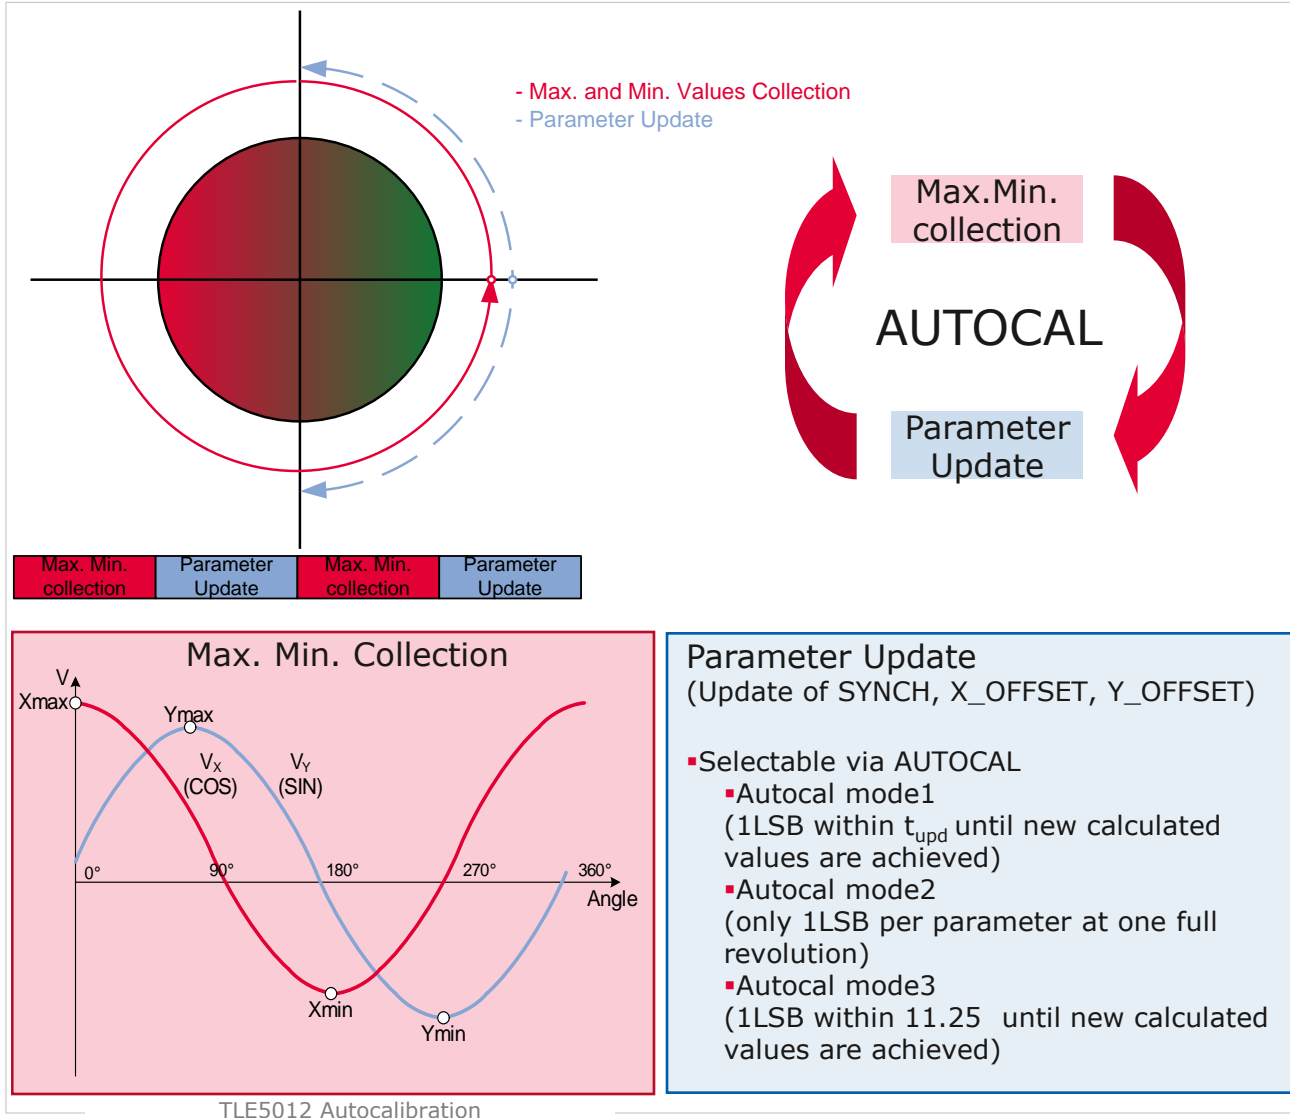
- Max. and Min. Values Collection
- Parameter Update

Max.Min. collection

AUTOCAL

Parameter Update

| Max. Min. collection | Parameter Update | Max. Min. collection | Parameter Update |
|---|---|---|---|

Max. Min. Collection

V

Xmax

Ymax

$V_X$ (COS)

$V_Y$ (SIN)

0°

90°

180°

270°

360°

Angle

Xmin

Ymin

Parameter Update
(Update of SYNCH, X_OFFSET, Y_OFFSET)

▪Selectable via AUTOCAL
▪Autocal mode1
(1LSB within $t_{upd}$ until new calculated values are achieved)
▪Autocal mode2
(only 1LSB per parameter at one full revolution)
▪Autocal mode3
(1LSB within 11.25 until new calculated values are achieved)

TLE5012 Autocalibration